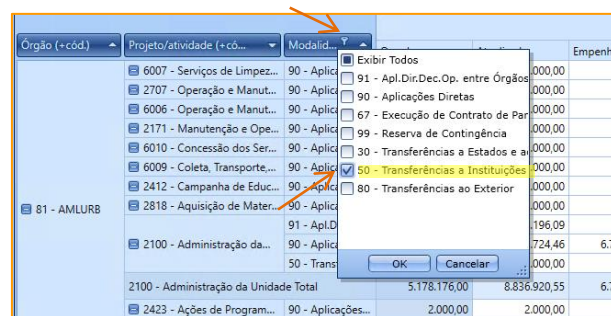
| Órgão (+cód.) | Projeto/atividade (+cód... | Modalid... | Orçado | Atualizado | Empenh |
|---|---|---|---|---|---|
| 81 - AMLURB | 6007 - Serviços de Limpez... | 90 - Aplica | | .000,00 | |
| | 2707 - Operação e Manut... | 90 - Aplica | | .000,00 | |
| | 6006 - Operação e Manut... | 90 - Aplica | | .000,00 | |
| | 2171 - Manutenção e Ope... | 90 - Aplica | | .000,00 | |
| | 6010 - Concessão dos Ser... | 90 - Aplica | | .000,00 | |
| | 6009 - Coleta, Transporte,... | 90 - Aplica | | .000,00 | |
| | 2412 - Campanha de Educ... | 90 - Aplica | | .000,00 | |
| | 2818 - Aquisição de Mater... | 90 - Aplica | | .000,00 | |
| | 2100 - Administração da... | 91 - Apl.D | | .196,09 | |
| | | 90 - Aplica | | .724,46 | 6. |
| | | 50 - Trans | | .000,00 | |
| | 2100 - Administração da Unidade Total | | 5.178.176,00 | 8.836.920,55 | 6. |
| | 2423 - Ações de Program... | 90 - Aplicações... | 2.000,00 | 2.000,00 | |

Exibir Todos
91 - Apl.Dir.Dec.Op. entre Órgãos
90 - Aplicações Diretas
67 - Execução de Contrato de Par
99 - Reserva de Contingência
30 - Transferências a Estados e a
50 - Transferências a Instituições
80 - Transferências ao Exterior

OK Cancelar